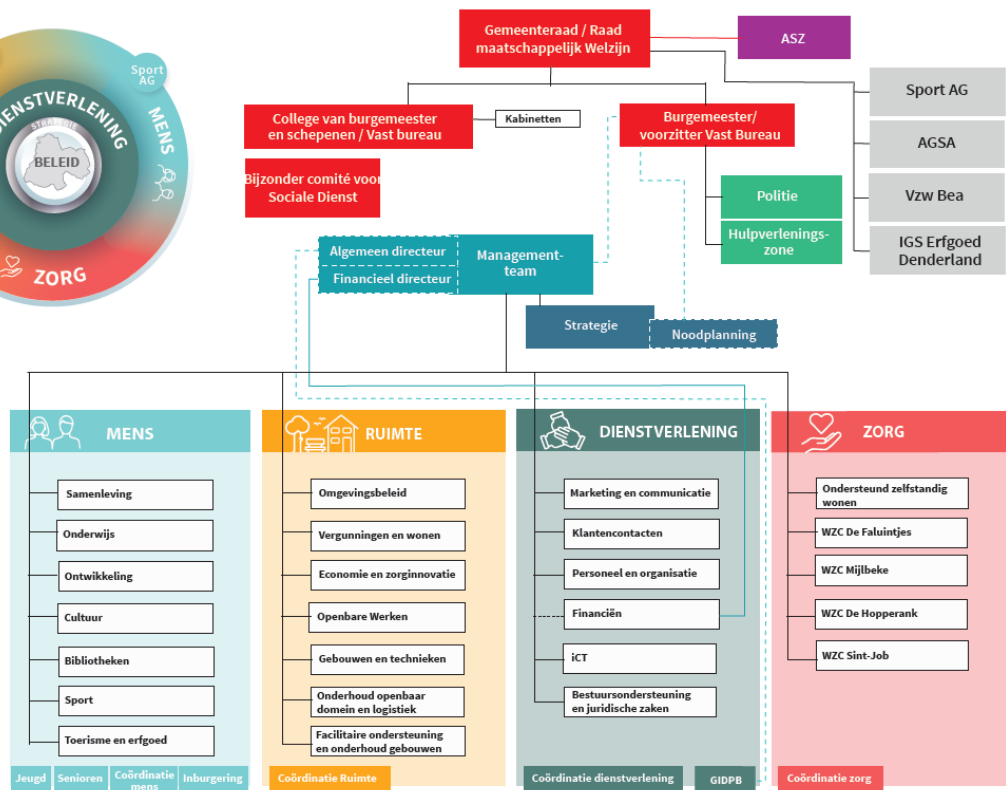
DIENSTVERLENING
Sport AG
MENS
BELEID
ZORG

Gemeenteraad / Raad maatschappelijk Welzijn

ASZ

College van burgemeester en schepenen / Vast bureau

Kabinetten

Burgemeester/ voorzitter Vast Bureau

Sport AG

AGSA

Vzw Bea

IGS Erfgoed Denderland

Bijzonder comité voor Sociale Dienst

Politie

Hulpverleningszone

Algemeen directeur

Financieel directeur

Managementteam

Strategie

Noodplanning

MENS

Samenleving
Onderwijs
Ontwikkeling
Cultuur
Bibliotheken
Sport
Toerisme en erfgoed

Jeugd | Senioren | Coördinatie mens | Inburgering

RUIMTE

Omgevingsbeleid
Vergunningen en wonen
Economie en zorginnovatie
Openbare Werken
Gebouwen en technieken
Onderhoud openbaar domein en logistiek
Facilitaire ondersteuning en onderhoud gebouwen

Coördinatie Ruimte

DIENSTVERLENING

Marketing en communicatie
Klantencontacten
Personeel en organisatie
Financiën
iCT
Bestuursondersteuning en juridische zaken

Coördinatie dienstverlening | GIDPB

ZORG

Ondersteund zelfstandig wonen
WZC De Faluintjes
WZC Mijlbeke
WZC De Hopperank
WZC Sint-Job

Coördinatie zorg